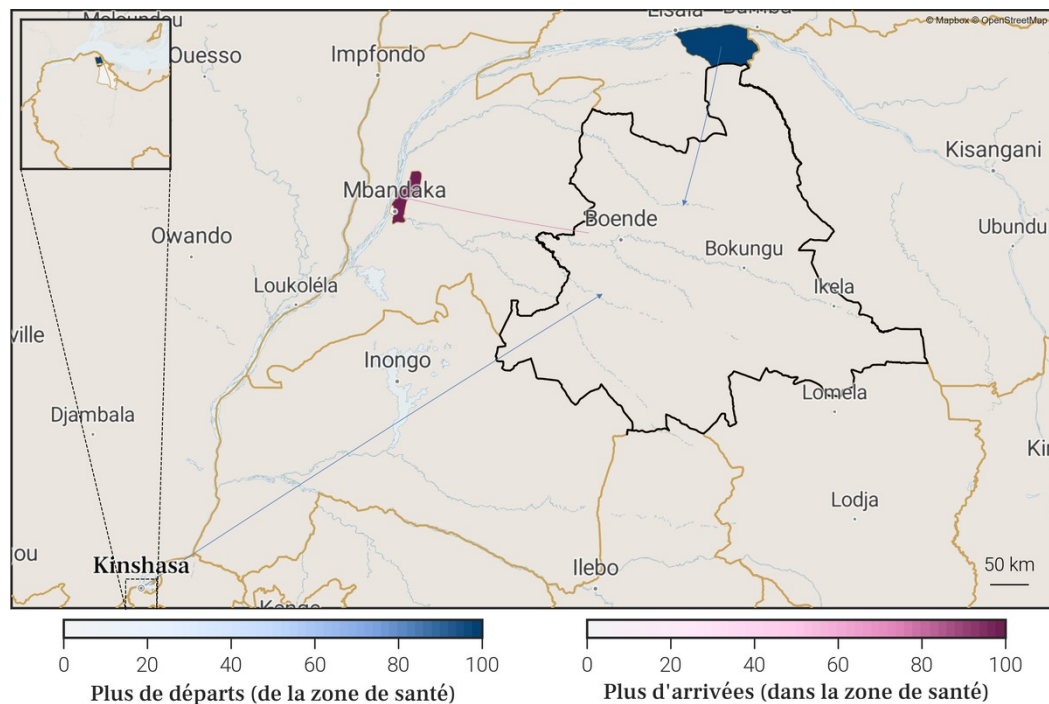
Molundou
Lisala
Bumba
© Mapbox © OpenStreetMap
Ouesso
Impfondo
Kisangani
Mbandaka
Boende
Ubundu
Owando
Bokungu
Loukoléla
Ikela
ville
Inongo
Djambala
Lomela
Ki
Lodja
jou
Kinshasa
Ilebo
50 km
Kongo

0 20 40 60 80 100
Plus de départs (de la zone de santé)

0 20 40 60 80 100
Plus d'arrivées (dans la zone de santé)